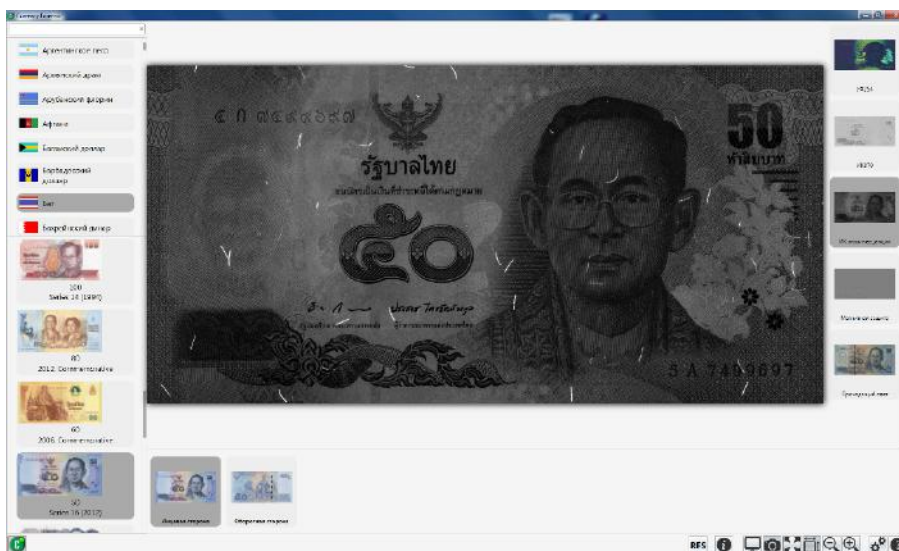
Currency Explorer

Аргентинское песо
Армянский драм
Азербайджанский манат
Афгани
Багамский доллар
Барбадосский доллар
Бат
Белизский доллар

100
Series 16 (1995)

80
2012 Commemorative

60
2006 Commemorative

50
Series 16 (2012)

๕ ก ๗๔๔๘๖๕๗

รัฐบาลไทย

ธนบัตรนี้เป็นเงินที่ชำระหนี้ได้ตามกฎหมาย

๕๐

50

ห้าสิบบาท

5A 7491697

Лицевая сторона

Оборотная сторона

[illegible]

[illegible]

УФ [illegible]

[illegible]

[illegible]

RES